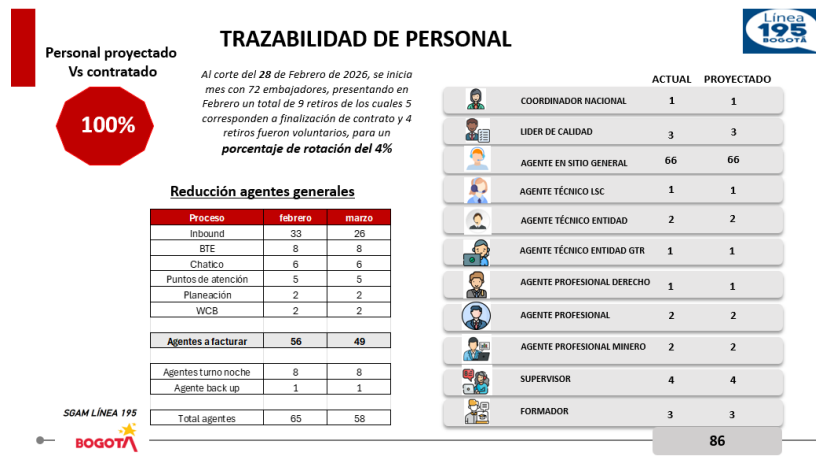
TRAZABILIDAD DE PERSONAL

Línea 195 BOGOTÁ

Personal proyectado Vs contratado

100%

Al corte del **28** de Febrero de 2026, se inicia mes con 72 embajadores, presentando en Febrero un total de 9 retiros de los cuales 5 corresponden a finalización de contrato y 4 retiros fueron voluntarios, para un **porcentaje de rotación del 4%**

Reducción agentes generales

| Proceso | febrero | marzo |
|---|---|---|
| Inbound | 33 | 26 |
| BTE | 8 | 8 |
| Chatico | 6 | 6 |
| Puntos de atención | 5 | 5 |
| Planeación | 2 | 2 |
| WCB | 2 | 2 |
| Agentes a facturar | 56 | 49 |
| Agentes turno noche | 8 | 8 |
| Agente back up | 1 | 1 |
| Total agentes | 65 | 58 |

| | ACTUAL | PROYECTADO |
|---|---|---|
| COORDINADOR NACIONAL | 1 | 1 |
| LIDER DE CALIDAD | 3 | 3 |
| AGENTE EN SITIO GENERAL | 66 | 66 |
| AGENTE TÉCNICO LSC | 1 | 1 |
| AGENTE TÉCNICO ENTIDAD | 2 | 2 |
| AGENTE TÉCNICO ENTIDAD GTR | 1 | 1 |
| AGENTE PROFESIONAL DERECHO | 1 | 1 |
| AGENTE PROFESIONAL | 2 | 2 |
| AGENTE PROFESIONAL MINERO | 2 | 2 |
| SUPERVISOR | 4 | 4 |
| FORMADOR | 3 | 3 |
| | | 86 |

SGAM LÍNEA 195

BOGOTÁ